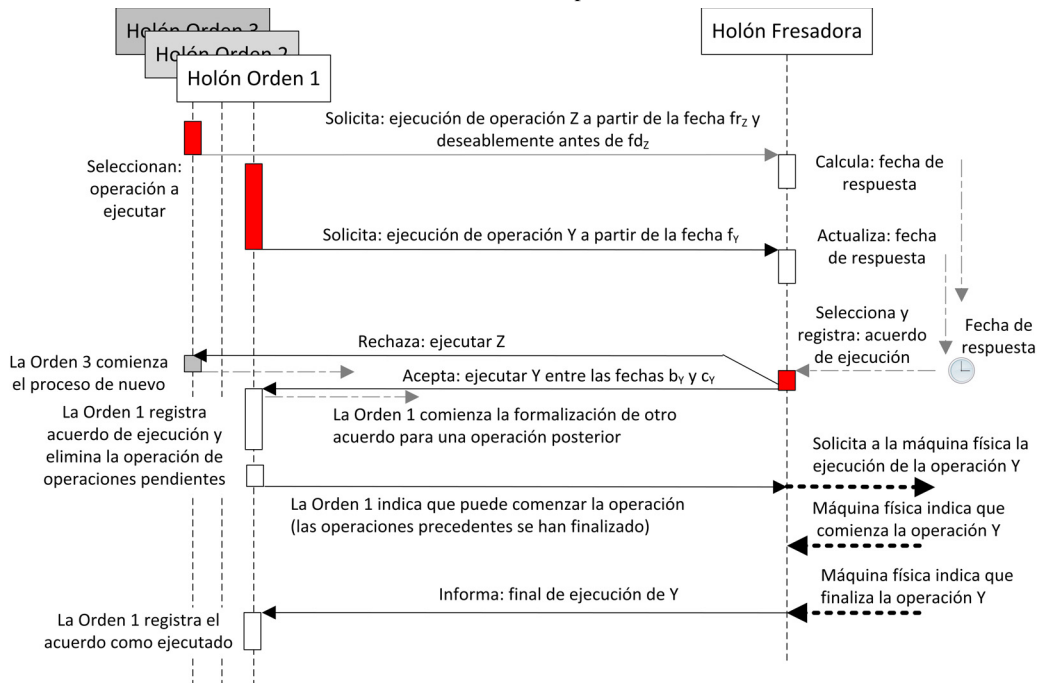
Holón Orden 3
Holón Orden 2
Holón Orden 1
Holón Fresadora

Solicita: ejecución de operación Z a partir de la fecha $fr_Z$ y deseablemente antes de $fd_Z$

Seleccionan: operación a ejecutar

Calcula: fecha de respuesta

Solicita: ejecución de operación Y a partir de la fecha $f_Y$

Actualiza: fecha de respuesta

Selecciona y registra: acuerdo de ejecución

Fecha de respuesta

Rechaza: ejecutar Z

La Orden 3 comienza el proceso de nuevo

Acepta: ejecutar Y entre las fechas $b_Y$ y $c_Y$

La Orden 1 registra acuerdo de ejecución y elimina la operación de operaciones pendientes

La Orden 1 comienza la formalización de otro acuerdo para una operación posterior

Solicita a la máquina física la ejecución de la operación Y

La Orden 1 indica que puede comenzar la operación (las operaciones precedentes se han finalizado)

Máquina física indica que comienza la operación Y

Máquina física indica que finaliza la operación Y

Informa: final de ejecución de Y

La Orden 1 registra el acuerdo como ejecutado